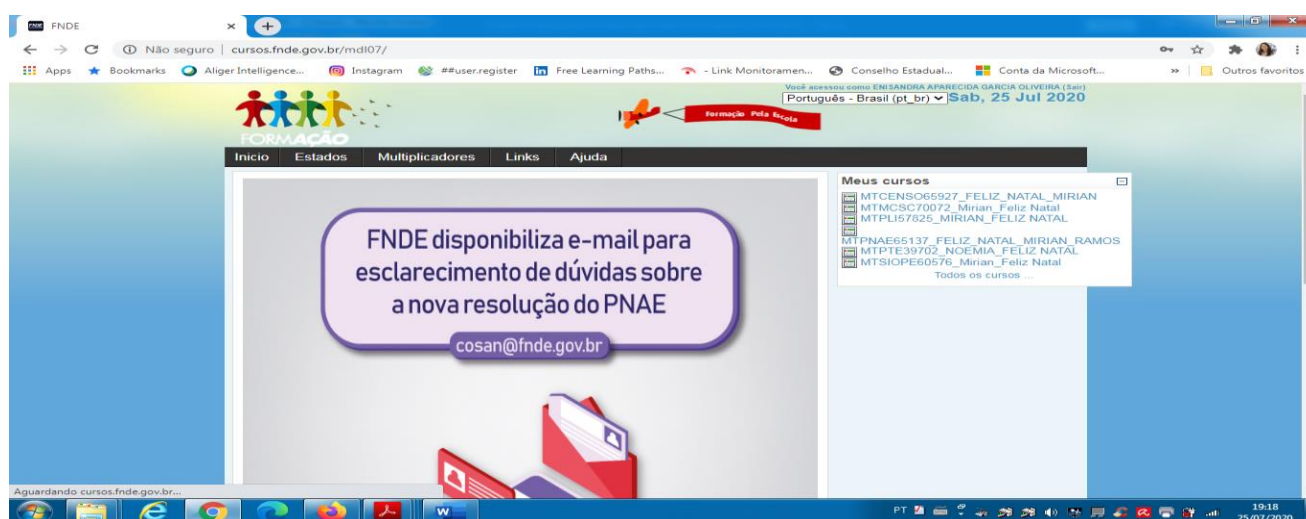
FNDE FNDE ×

Não seguro | cursos.fnde.gov.br/mdl07/

Apps Bookmarks Aliger Intelligence... Instagram ##user.register Free Learning Paths... - Link Monitoramen... Conselho Estadual... Conta da Microsoft... » Outros favoritos

FORMAÇÃO

Formação Pela Escola

Você acessou como ENISANDRA APARECIDA GARCIA OLIVEIRA (Sair)
Português - Brasil (pt_br) Sab, 25 Jul 2020

Inicio Estados Multiplicadores Links Ajuda

FNDE disponibiliza e-mail para esclarecimento de dúvidas sobre a nova resolução do PNAE

cosan@fnde.gov.br

Meus cursos
MTCENSO65927_FELIZ_NATAL_MIRIAN
MTMCSC70072_Mirian_Feliz Natal
MTPLI57825_MIRIAN_FELIZ NATAL
MTPNAE65137_FELIZ_NATAL_MIRIAN_RAMOS
MTPTE39702_NOEMIA_FELIZ NATAL
MTSIOPE60576_Mirian_Feliz Natal
Todos os cursos ...

Aguardando cursos.fnde.gov.br...

PT 19:18 25/07/2020